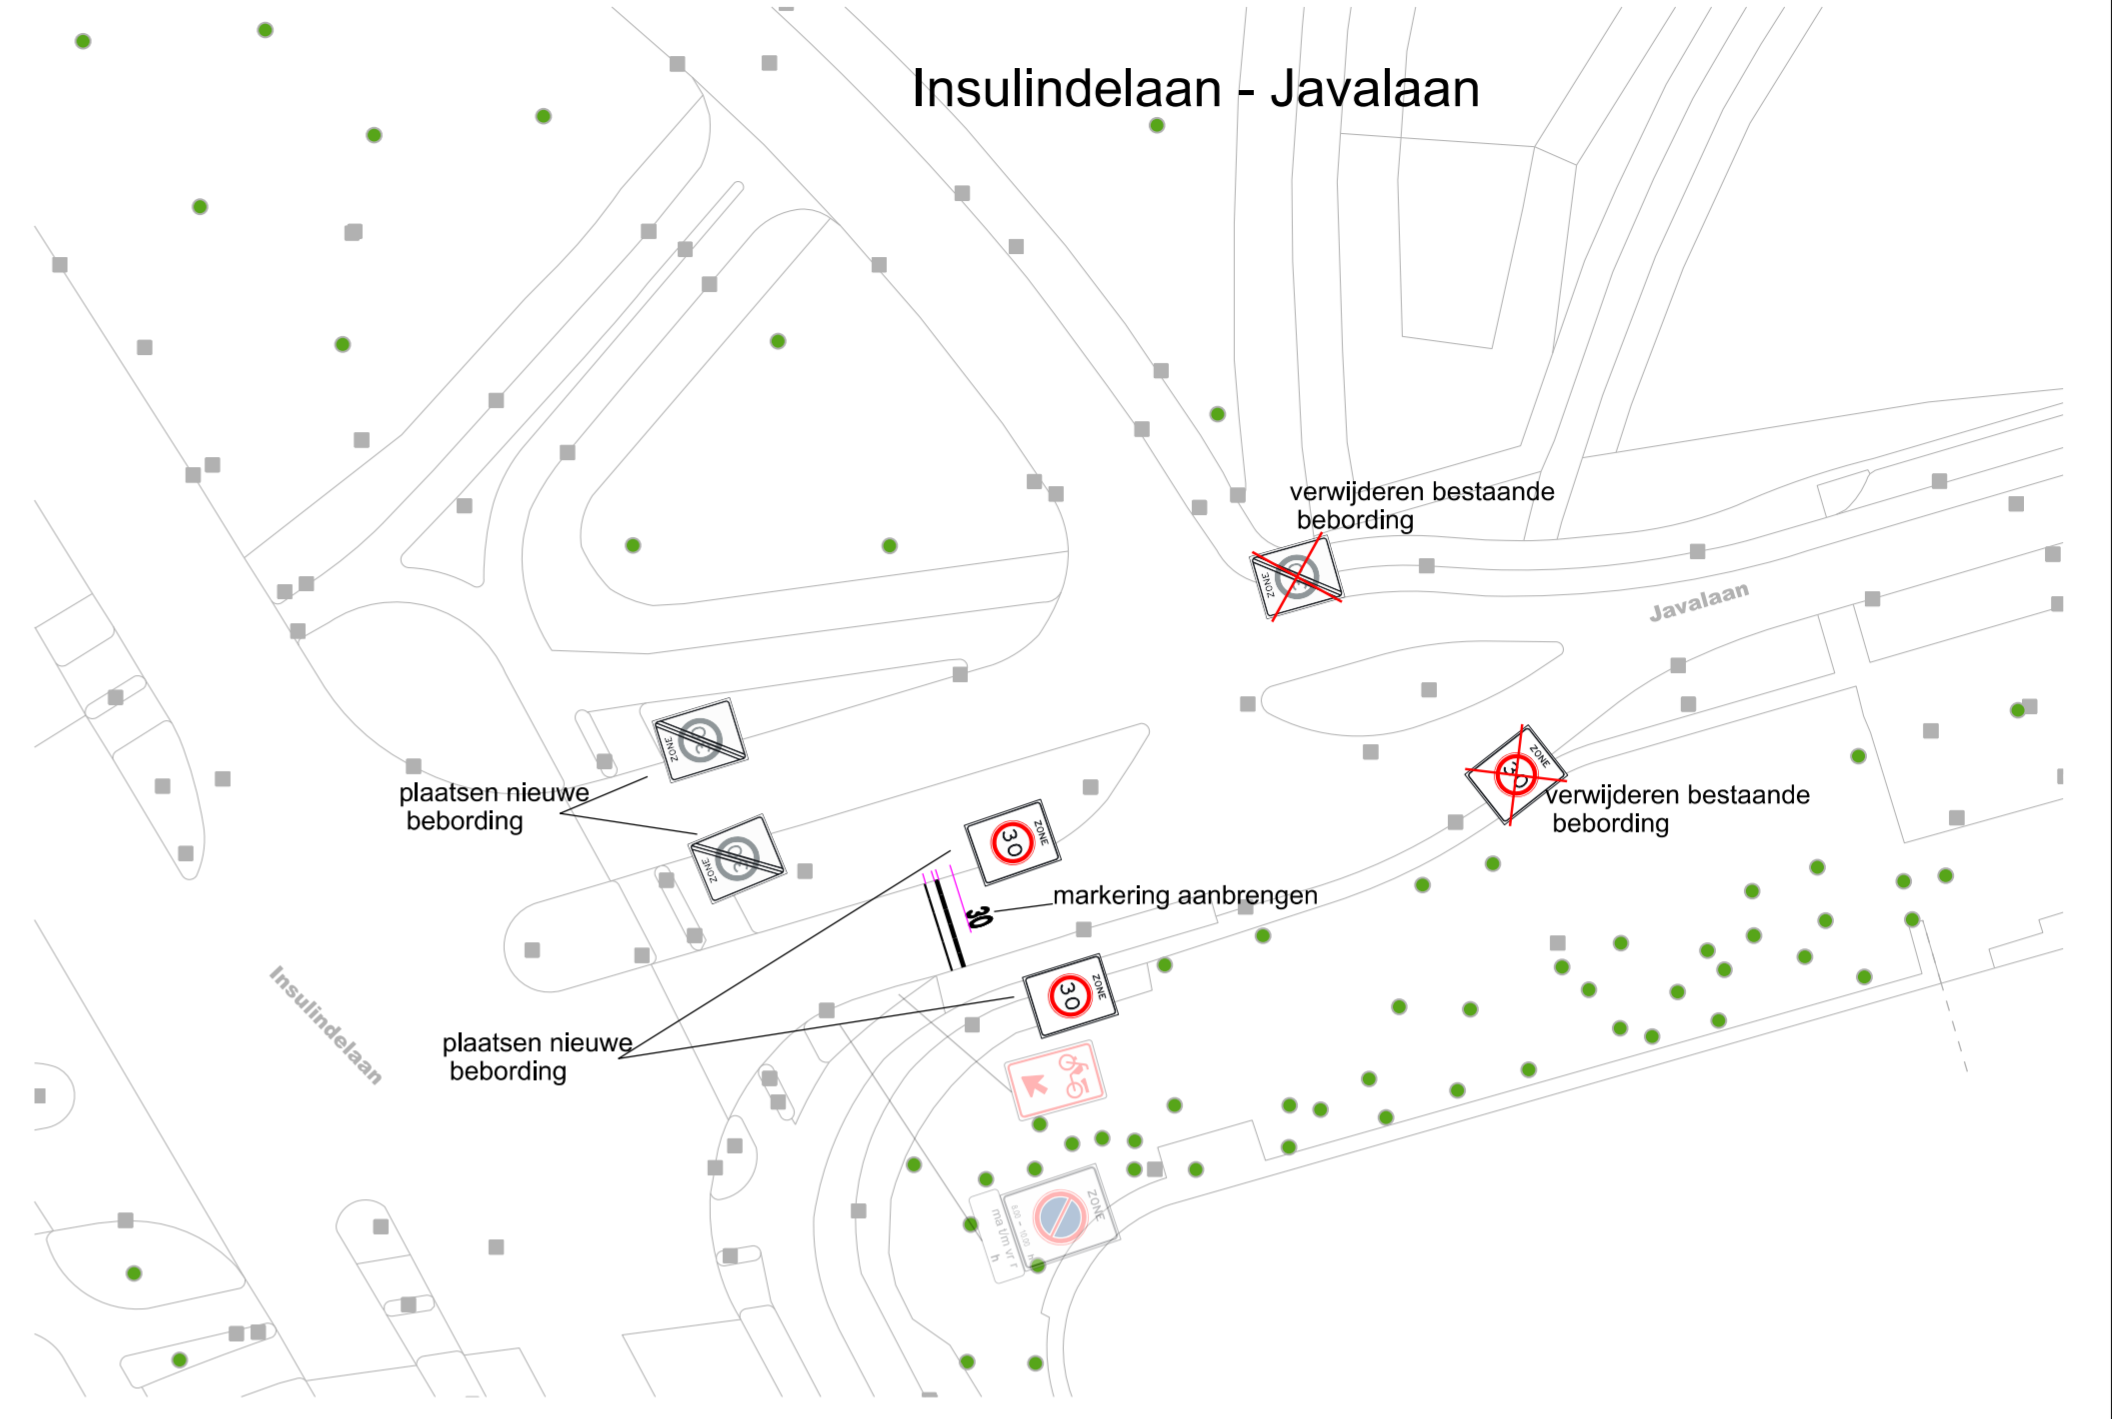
Insulindelaan - Javalaan

verwijderen bestaande bebording

ZONE

Javalaan

ZONE

plaatsen nieuwe bebording

ZONE

verwijderen bestaande bebording

ZONE

ZONE
30

markering aanbrengen

30

ZONE
30

Insulindelaan

plaatsen nieuwe bebording

ZONE

ma t/m vr
h